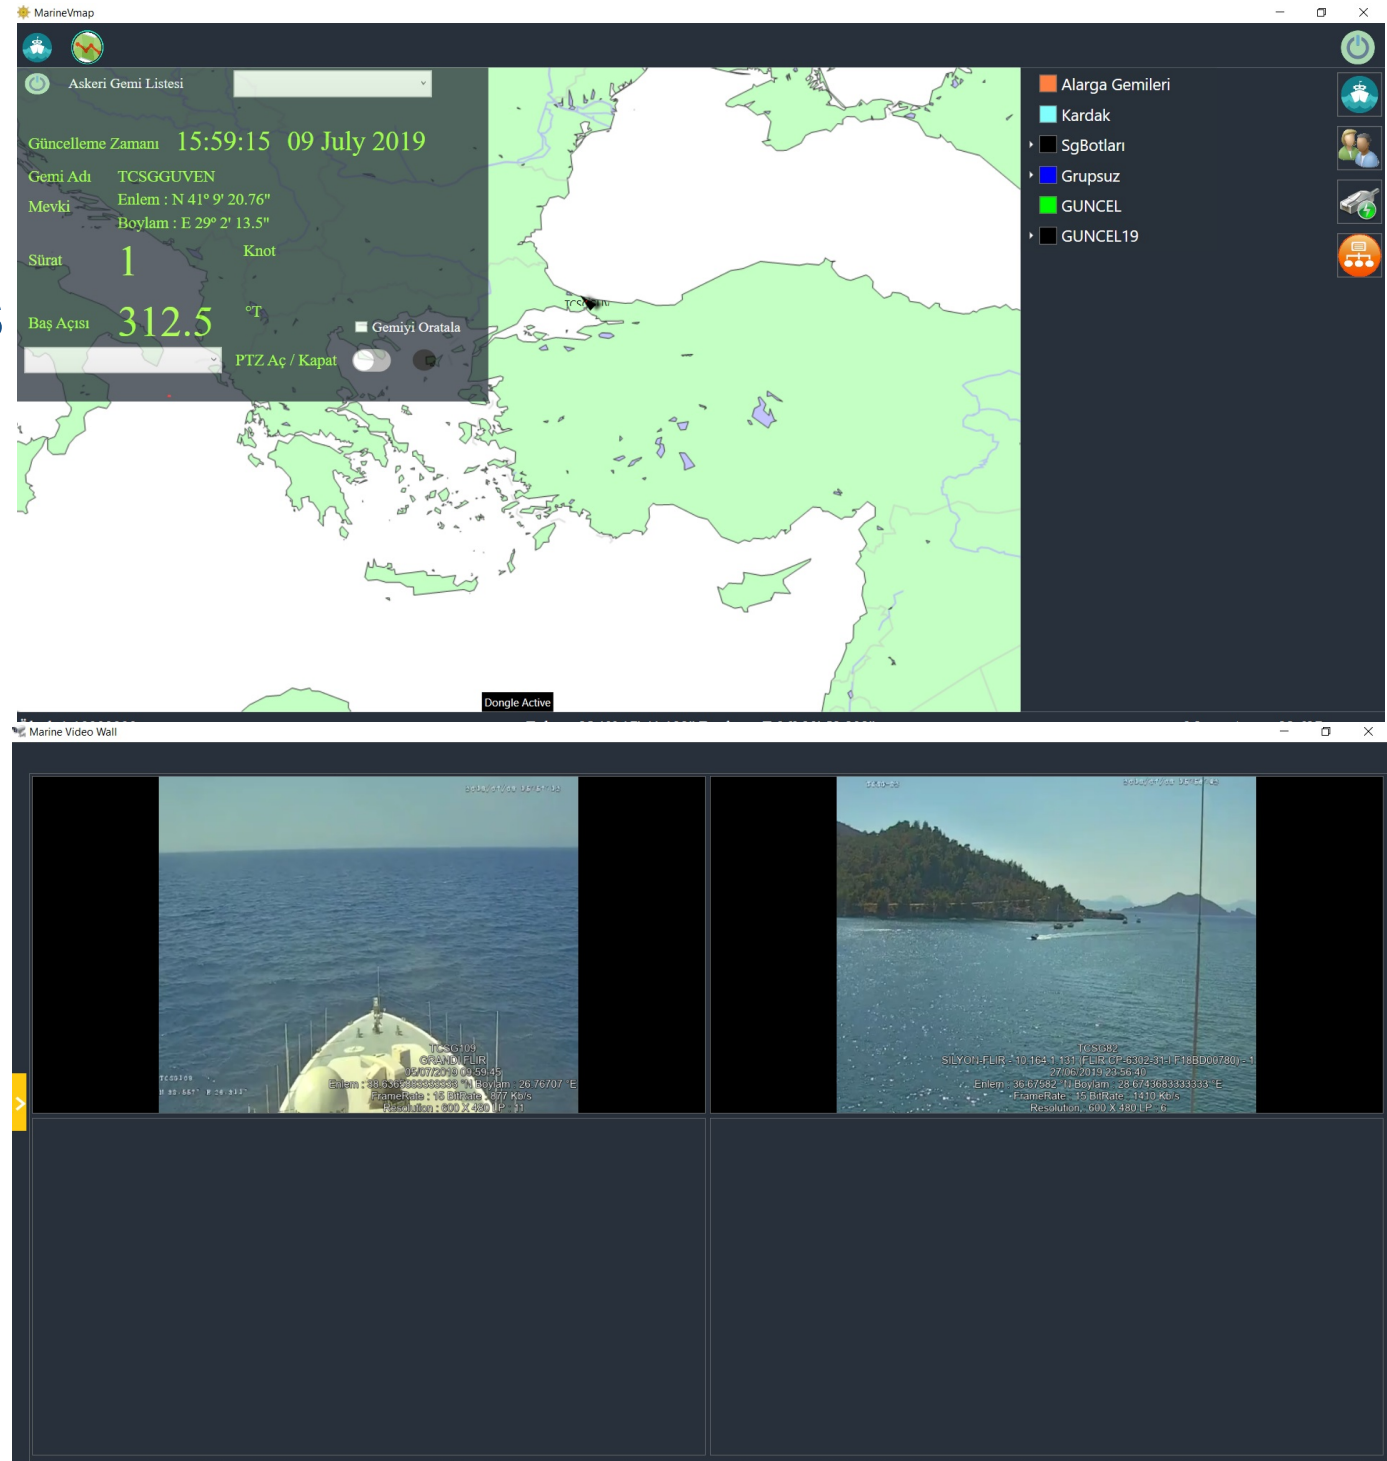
MarineVmap

Askeri Gemi Listesi

Güncelleme Zamanı 15:59:15 09 July 2019
Gemi Adı TCSGGUVEN
Mevki Enlem : N 41° 9' 20.76"
Boylam : E 29° 2' 13.5"
Sürat 1 Knot
Baş Açısı 312.5 °T
Gemiyi Oratala
PTZ Aç / Kapat

Alarga Gemileri
Kardak
SgBotları
Grupsuz
GUNCEL
GUNCEL19

Dongle Active

Marine Video Wall

TCSG109
GRAND FLIR
05/07/2019 09:59:45
Enlem : 38.63638333333333 °N Boylam : 26.76707 °E
FrameRate : 15 BitRate : 877 Kb/s
Resolution : 600 X 480 LP : 11

TCSG82
SILYON-FLIR - 10.164.1.131 (FLIR CP-6302-31-I F18BD00780) - 1
27/06/2019 23:56:40
Enlem : 36.67582 °N Boylam : 28.67436833333333 °E
FrameRate : 15 BitRate : 1410 Kb/s
Resolution : 600 X 480 LP : 6